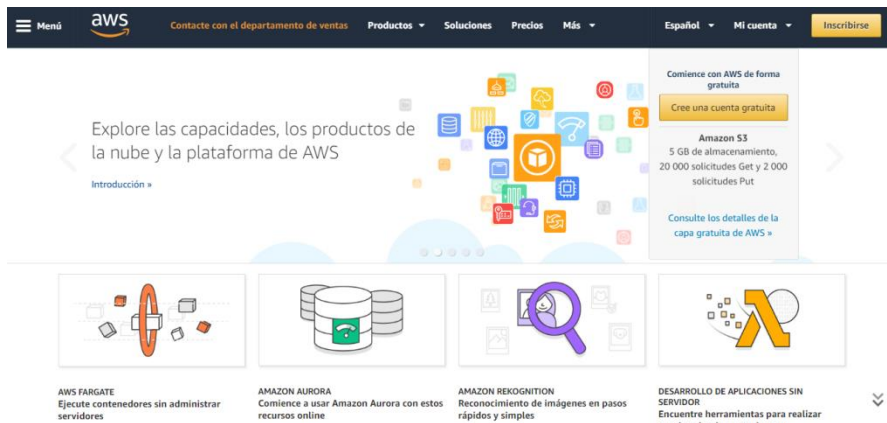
Menú aws Contacte con el departamento de ventas Productos Soluciones Precios Más Español Mi cuenta Inscribirse

Comience con AWS de forma gratuita

Cree una cuenta gratuita

Amazon S3
5 GB de almacenamiento, 20 000 solicitudes Get y 2 000 solicitudes Put

Consulte los detalles de la capa gratuita de AWS »

Explore las capacidades, los productos de la nube y la plataforma de AWS

Introducción »

AWS FARGATE
Ejecute contenedores sin administrar servidores

AMAZON AURORA
Comience a usar Amazon Aurora con estos recursos online

AMAZON REKOGNITION
Reconocimiento de imágenes en pasos rápidos y simples

DESARROLLO DE APLICACIONES SIN SERVIDOR
Encuentre herramientas para realizar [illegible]